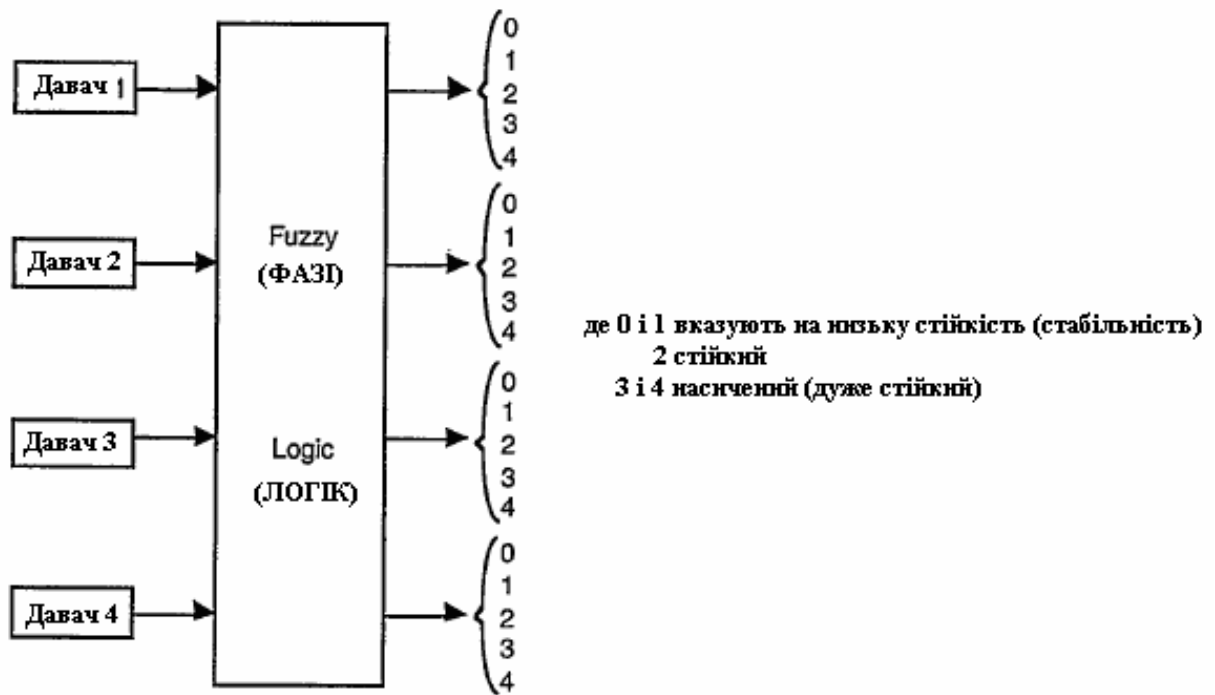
Давач 1

Давач 2

Давач 3

Давач 4

Fuzzy
(ФАЗІ)

Logic
(ЛОГІК)

0
1
2
3
4

0
1
2
3
4

0
1
2
3
4

0
1
2
3
4

де 0 і 1 вказують на низьку стійкість (стабільність)
2 стійкий
3 і 4 насичений (дуже стійкий)